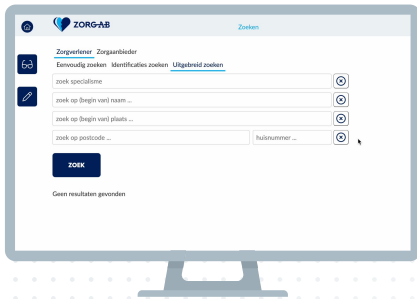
ZORG-AB

Zoeken

Zorgverlener Zorgaanbieder

Eenvoudig zoeken Identificaties zoeken Uitgebreid zoeken

zoek specialisme

zoek op (begin van) naam ...

zoek op (begin van) plaats ...

zoek op postcode ...

huisnummer ...

ZOEK

Geen resultaten gevonden